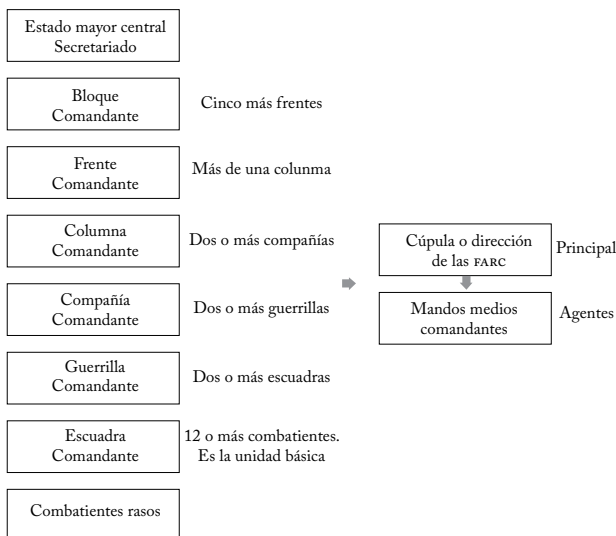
Estado mayor central
Secretariado

Bloque
Comandante

Cinco más frentes

Frente
Comandante

Más de una colunma

Columna
Comandante

Dos o más compañías

Compañía
Comandante

Dos o más guerrillas

Guerrilla
Comandante

Dos o más escuadras

Escuadra
Comandante

12 o más combatientes.
Es la unidad básica

Combatientes rasos

Cúpula o dirección de las FARC

Principal

Mandos medios comandantes

Agentes